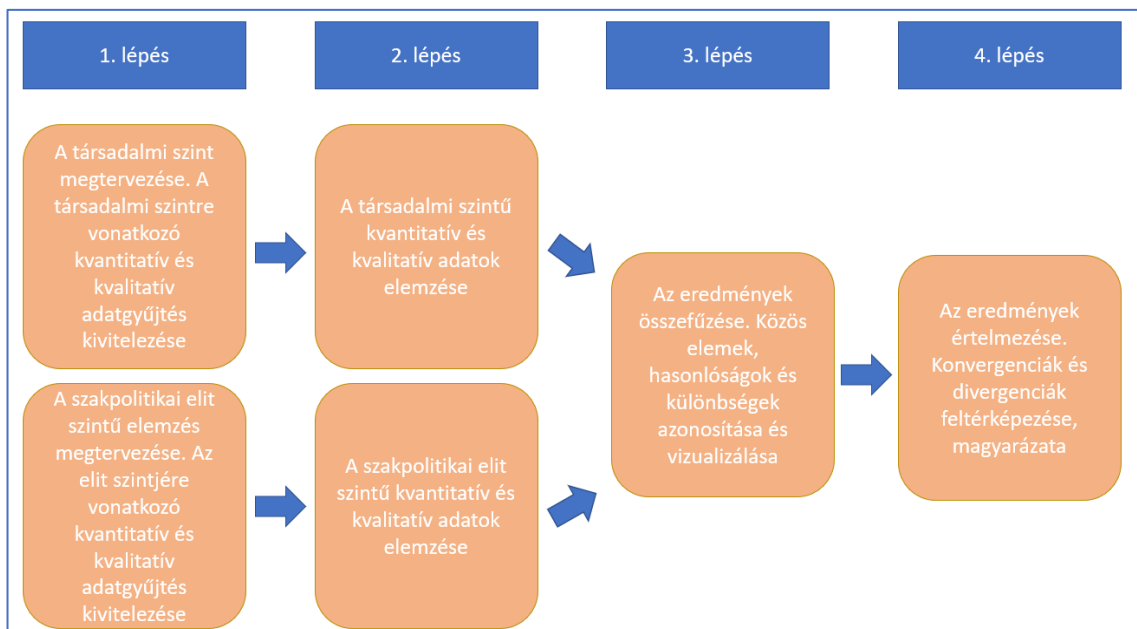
1. lépés

2. lépés

3. lépés

4. lépés

A társadalmi szint megtervezése. A társadalmi szintre vonatkozó kvantitatív és kvalitatív adatgyűjtés kivitelezése

A szakpolitikai elit szintű elemzés megtervezése. Az elit szintjére vonatkozó kvantitatív és kvalitatív adatgyűjtés kivitelezése

A társadalmi szintű kvantitatív és kvalitatív adatok elemzése

A szakpolitikai elit szintű kvantitatív és kvalitatív adatok elemzése

Az eredmények összefűzése. Közös elemek, hasonlóságok és különbségek azonosítása és vizualizálása

Az eredmények értelmezése. Konvergenciák és divergenciák feltérképezése, magyarázata